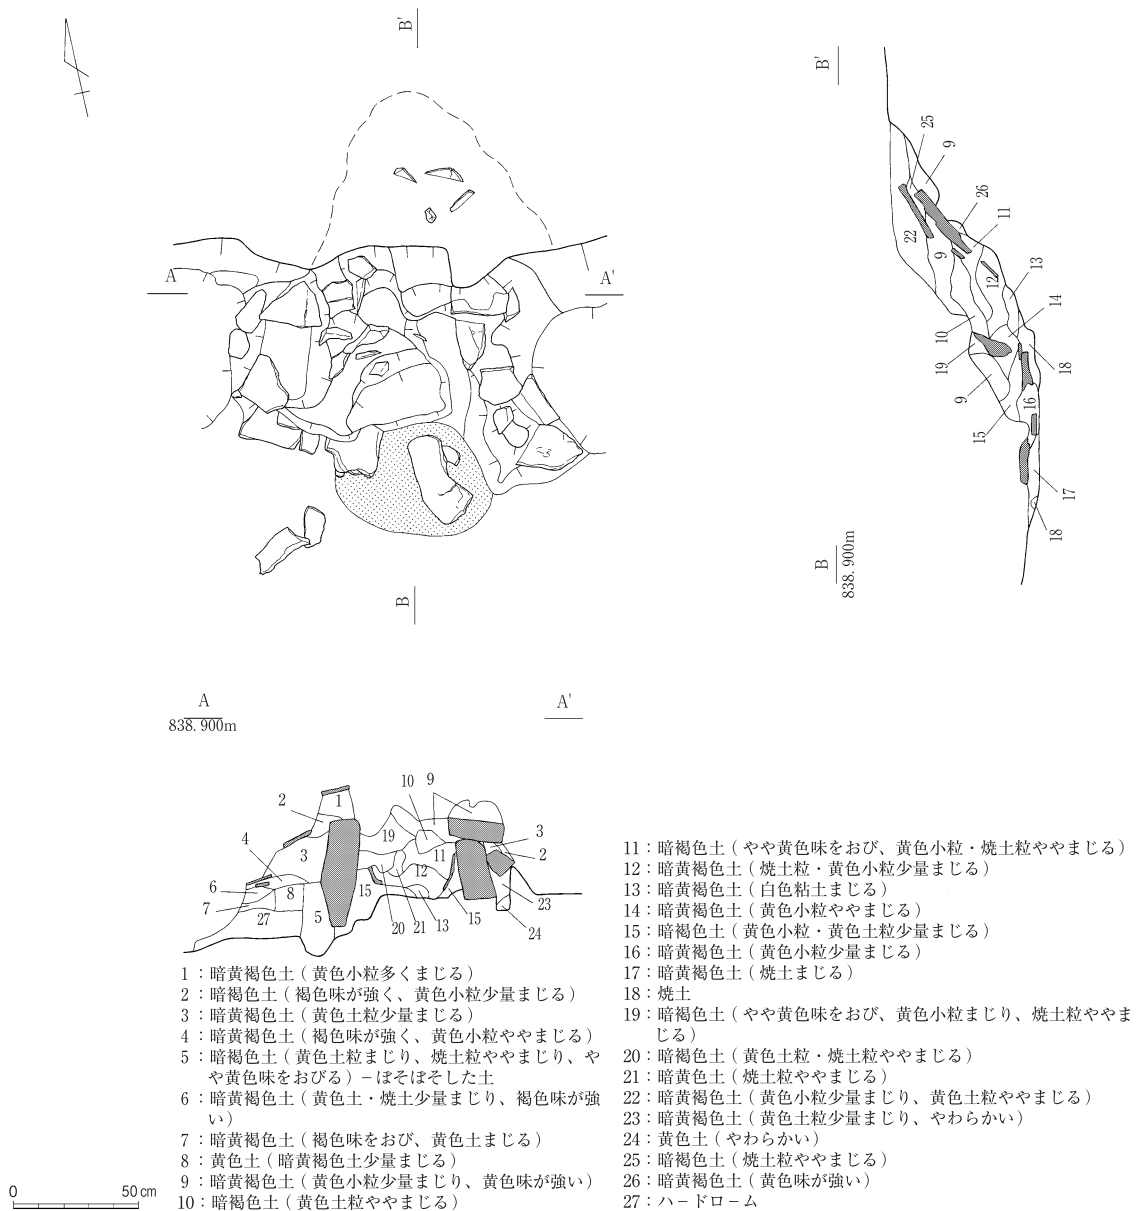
B'

A

A'

B

B'

25
9
26
11
22
9
12
13
14
10
19
18
9
16
15
17
18

B
838. 900m

A
838. 900m

A'

10 9
2 1
19
3
4 3 11 2
12
6 8
7 15
27
5 20 21 13 15 23
24

1：暗黄褐色土（黄色小粒多くまじる）
2：暗褐色土（褐色味が強く、黄色小粒少量まじる）
3：暗黄褐色土（黄色土粒少量まじる）
4：暗黄褐色土（褐色味が強く、黄色小粒ややまじる）
5：暗褐色土（黄色土粒まじり、焼土粒ややまじり、やや黄色味をおびる）－ぼそぼそした土
6：暗黄褐色土（黄色土・焼土少量まじり、褐色味が強い）
7：暗黄褐色土（褐色味をおび、黄色土まじる）
8：黄色土（暗黄褐色土少量まじる）
9：暗黄褐色土（黄色小粒少量まじり、黄色味が強い）
10：暗褐色土（黄色土粒ややまじる）

11：暗褐色土（やや黄色味をおび、黄色小粒・焼土粒ややまじる）
12：暗黄褐色土（焼土粒・黄色小粒少量まじる）
13：暗黄褐色土（白色粘土まじる）
14：暗黄褐色土（黄色小粒ややまじる）
15：暗褐色土（黄色小粒・黄色土粒少量まじる）
16：暗黄褐色土（黄色小粒少量まじる）
17：暗黄褐色土（焼土まじる）
18：焼土
19：暗褐色土（やや黄色味をおび、黄色小粒まじり、焼土粒ややまじる）
20：暗褐色土（黄色土粒・焼土粒ややまじる）
21：暗黄色土（焼土粒ややまじる）
22：暗黄褐色土（黄色小粒少量まじり、黄色土粒ややまじる）
23：暗黄褐色土（黄色土粒少量まじり、やわらかい）
24：黄色土（やわらかい）
25：暗褐色土（焼土粒ややまじる）
26：暗黄褐色土（黄色味が強い）
27：ハードローム

0 50cm